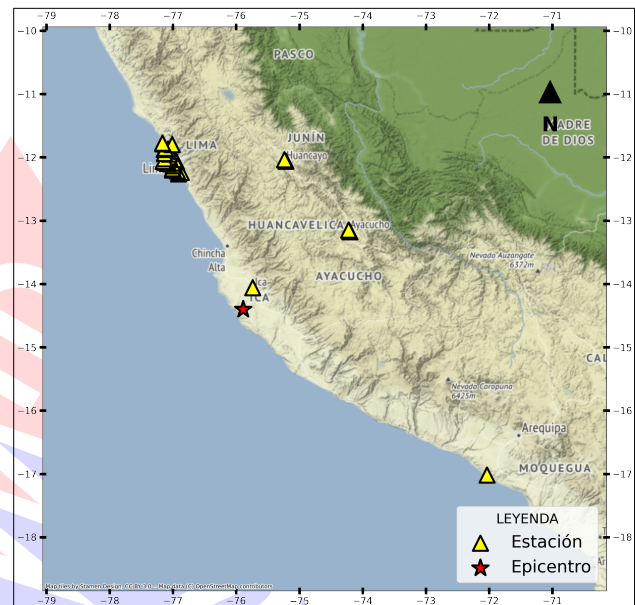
−79 −78 −77 −76 −75 −74 −73 −72 −71

−10
−11
−12
−13
−14
−15
−16
−17
−18

PASCO
JUNÍN
Huancayo
LIMA
Lim
HUANCAVELICA
Ayacucho
Chincha Alta
AYACUCHO
Ica
ICA
Nevada Auzangate 6372m
Nevada Coropuna 6425m
Arequipa
MOQUEGUA
N
MADRE DE DIOS
CAL

LEYENDA
Estación
Epicentro

Map tiles by Stamen Design, CC BY 3.0 — Map data (C) OpenStreetMap contributors

−79 −78 −77 −76 −75 −74 −73 −72 −71